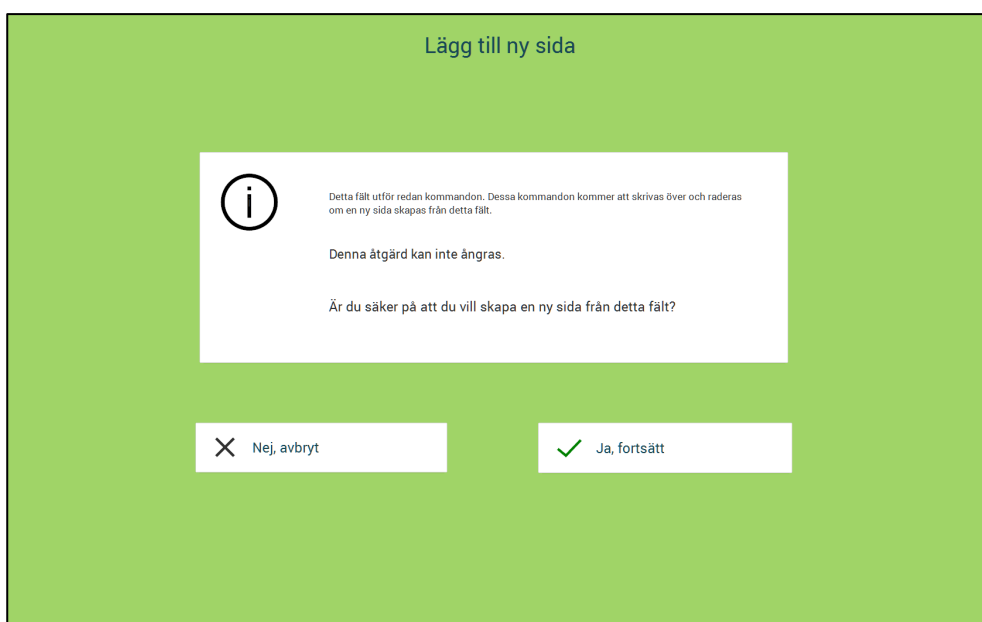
Lägg till ny sida

Detta fält utför redan kommandon. Dessa kommandon kommer att skrivas över och raderas om en ny sida skapas från detta fält.

Denna åtgärd kan inte ångras.

Är du säker på att du vill skapa en ny sida från detta fält?

Nej, avbryt

Ja, fortsätt